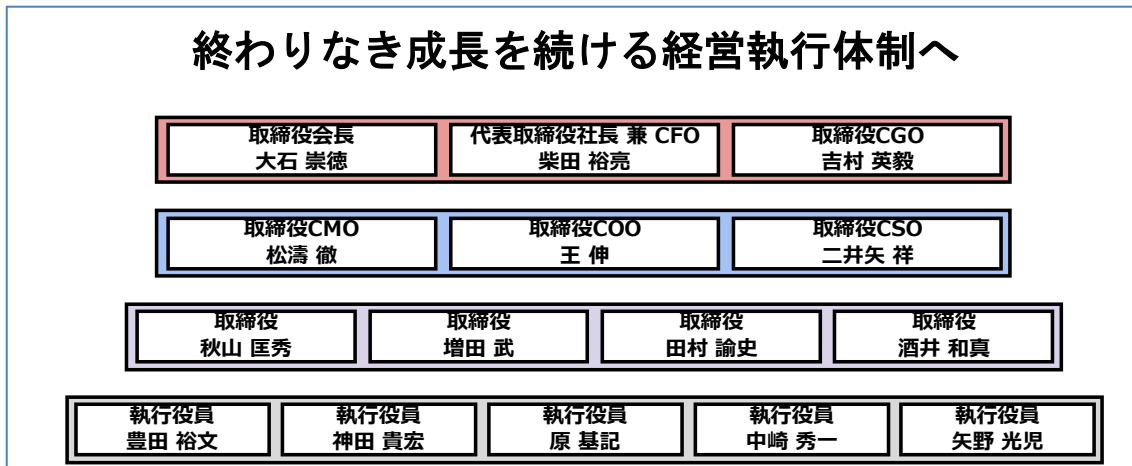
終わりなき成長を続ける経営執行体制へ

取締役会長
大石 崇徳

代表取締役社長 兼 CFO
柴田 裕亮

取締役CGO
吉村 英毅

取締役CMO
松濤 徹

取締役COO
王 伸

取締役CSO
二井矢 祥

取締役
秋山 匡秀

取締役
増田 武

取締役
田村 諭史

取締役
酒井 和真

執行役員
豊田 裕文

執行役員
神田 貴宏

執行役員
原 基記

執行役員
中崎 秀一

執行役員
矢野 光児